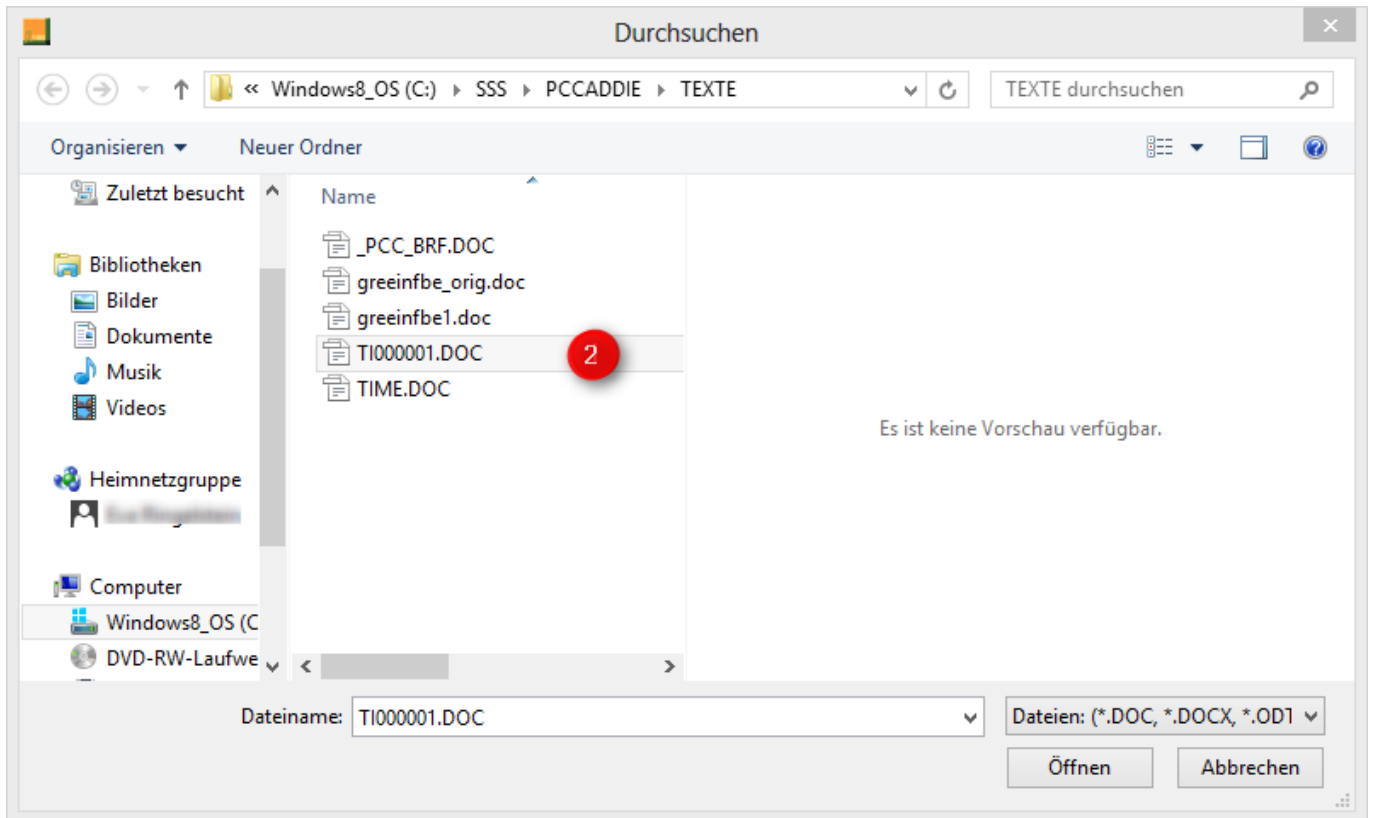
Durchsuchen

« Windows8_OS (C:) ▸ SSS ▸ PCCADDIE ▸ TEXTE

TEXTE durchsuchen

Organisieren ▾ Neuer Ordner

Zuletzt besucht

Bibliotheken
Bilder
Dokumente
Musik
Videos

Heimnetzgruppe
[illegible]

Computer
Windows8_OS (C
DVD-RW-Laufwe

Name
_PCC_BRF.DOC
greeinfbe_orig.doc
greeinfbe1.doc
TI000001.DOC
TIME.DOC

2

Es ist keine Vorschau verfügbar.

Dateiname: TI000001.DOC

Dateien: (*.DOC, *.DOCX, *.OD1

Öffnen

Abbrechen